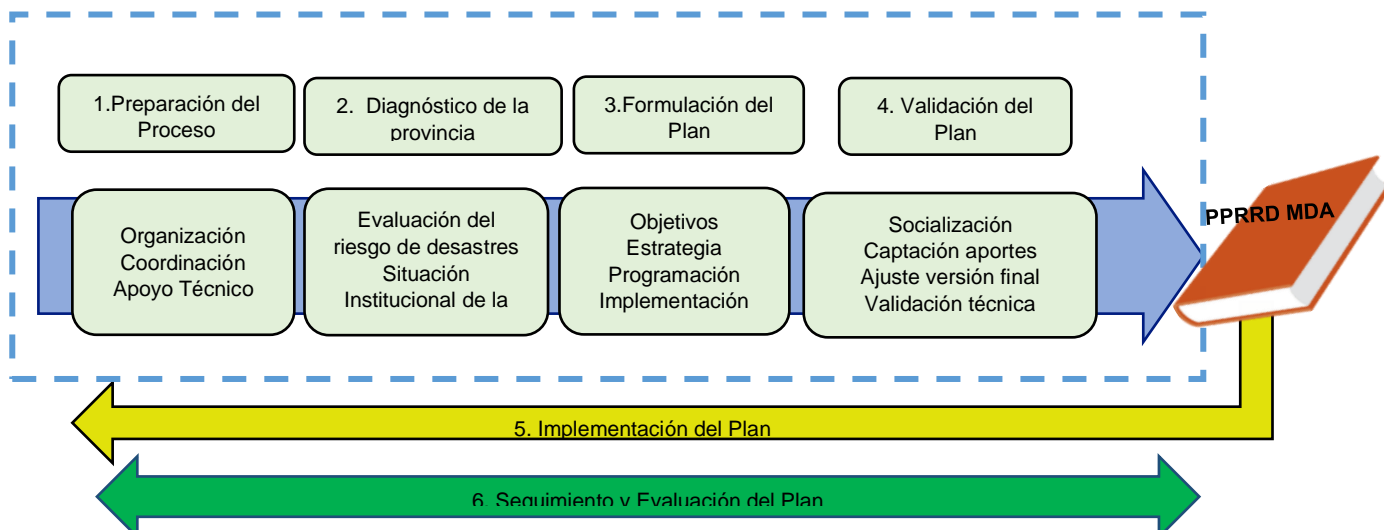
1.Preparación del Proceso

2. Diagnóstico de la provincia

3.Formulación del Plan

4. Validación del Plan

Organización
Coordinación
Apoyo Técnico

Evaluación del riesgo de desastres
Situación Institucional de la

Objetivos
Estrategia
Programación
Implementación

Socialización
Captación aportes
Ajuste versión final
Validación técnica

PPRRD MDA

5. Implementación del Plan

6. Seguimiento y Evaluación del Plan